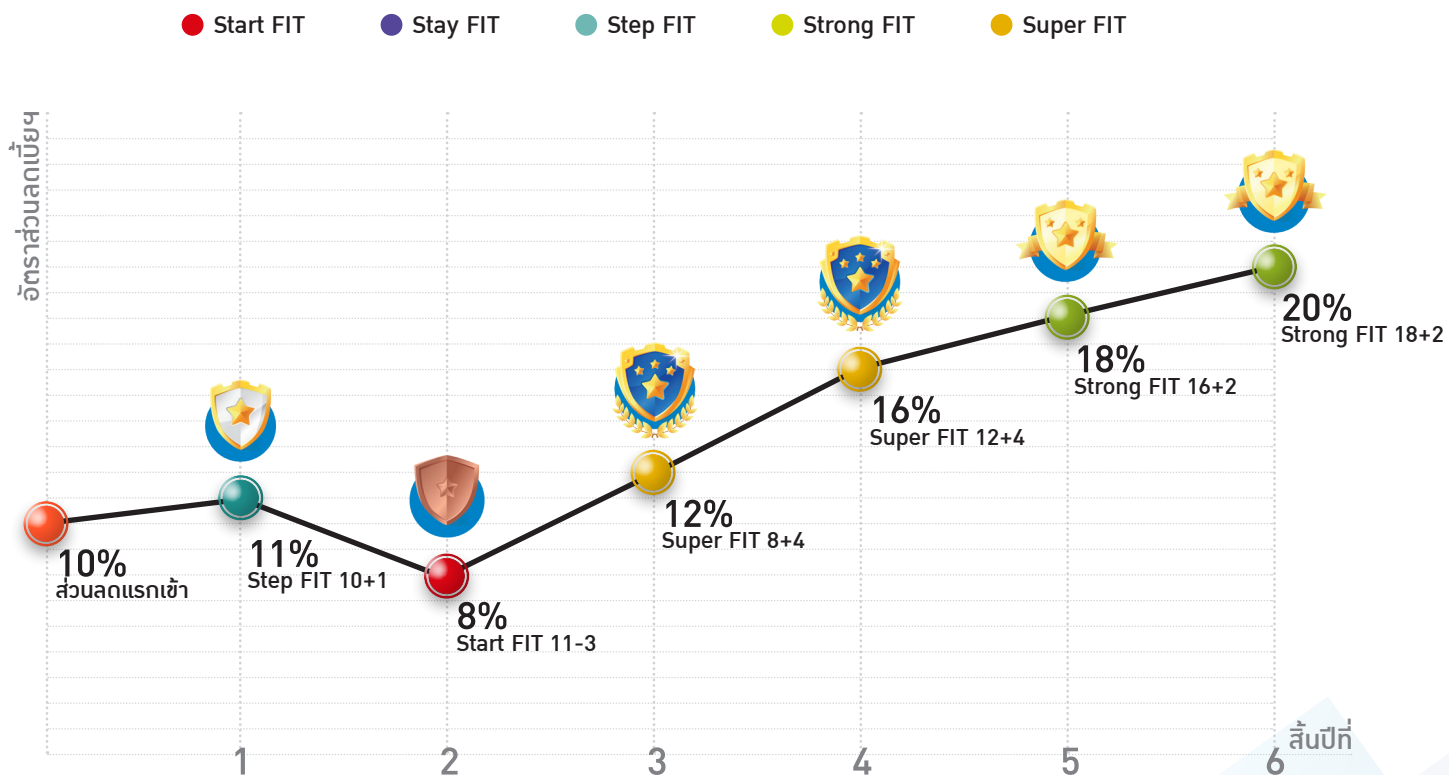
Start FIT
Stay FIT
Step FIT
Strong FIT
Super FIT

อัตราส่วนลดเบี้ยฯ

10%
ส่วนลดแรกเข้า

11%
Step FIT 10+1

8%
Start FIT 11-3

12%
Super FIT 8+4

16%
Super FIT 12+4

18%
Strong FIT 16+2

20%
Strong FIT 18+2

1
2
3
4
5
6
สิ้นปีที่